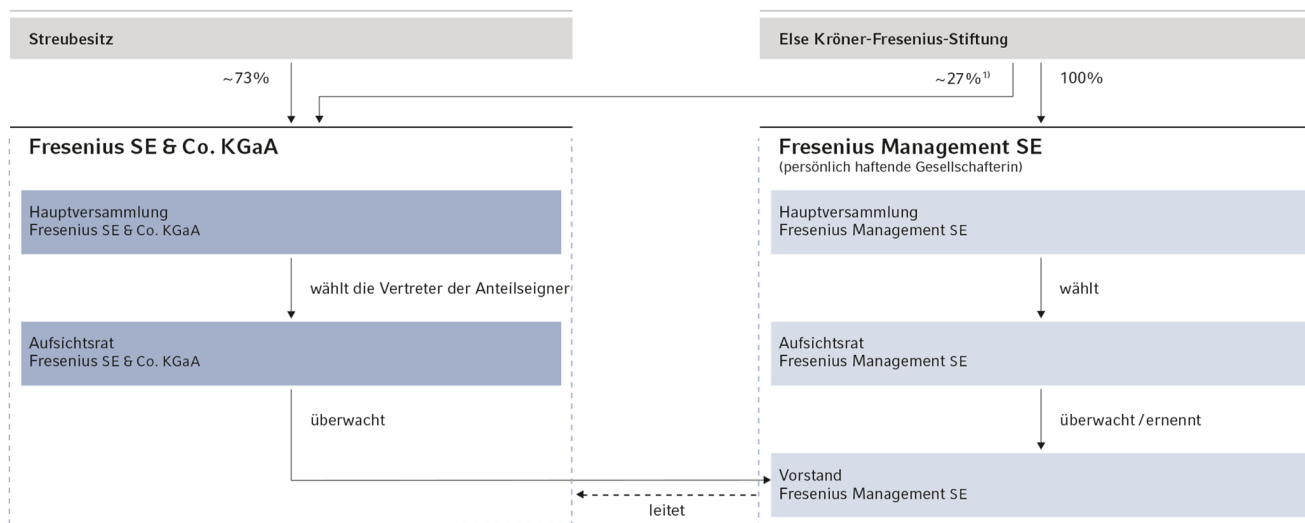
Streubesitz

~73%

Else Kröner-Fresenius-Stiftung

~27%$^{1)}$

100%

Fresenius SE & Co. KGaA

Hauptversammlung
Fresenius SE & Co. KGaA

wählt die Vertreter der Anteilseigner

Aufsichtsrat
Fresenius SE & Co. KGaA

überwacht

Fresenius Management SE
(persönlich haftende Gesellschafterin)

Hauptversammlung
Fresenius Management SE

wählt

Aufsichtsrat
Fresenius Management SE

überwacht / ernennt

Vorstand
Fresenius Management SE

leitet